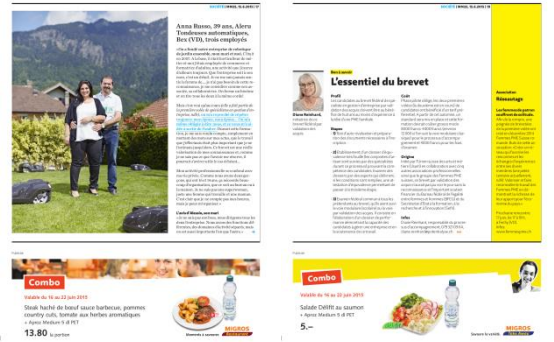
Anna Russo, 39 ans, Aleru Tondeuses automatiques, Bex (VD), trois employés

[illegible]

L'essentiel du brevet

Réseautage

Diana Reinhard,

Profil

Stage

Coût

Origine

Infos

Combo

Valable du 16 au 22 juin 2015

Steak haché de bœuf sauce barbecue, pommes country cuts, tomate aux herbes aromatiques
+ Apéro Medium 5 dl PET

13.80 la portion

MIGROS

Combo

Valable du 16 au 20 juin 2015

Salade Délifit au saumon
+ Aproz Medium 5 dl PET

5.–

MIGROS